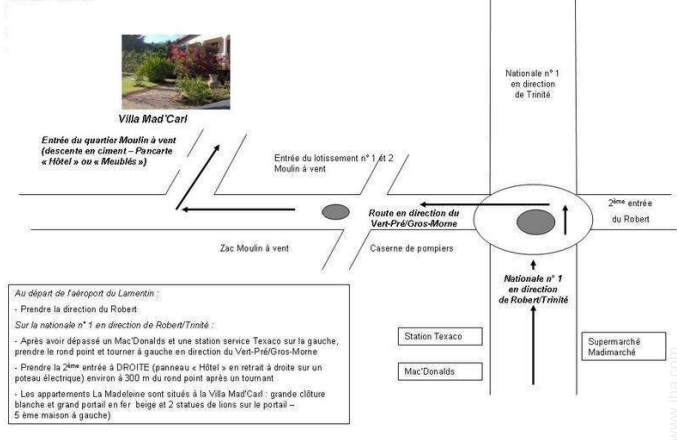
Villa Mad'Carl

Entrée du quartier Moulin à vent (descente en ciment – Pancarte « Hôtel » ou « Meublés »)

Entrée du lotissement n° 1 et 2 Moulin à vent

Nationale n° 1 en direction de Trinité

Route en direction du Vert-Pré/Gros-Morne

2ème entrée du Robert

Zac Moulin à vent

Caserne de pompiers

Nationale n° 1 en direction de Robert/Trinité

Au départ de l'aéroport du Lamentin :

- Prendre la direction du Robert

Sur la nationale n° 1 en direction de Robert/Trinité :

- Après avoir dépassé un Mac'Donalds et une station service Texaco sur la gauche, prendre le rond point et tourner à gauche en direction du Vert-Pré/Gros-Morne

- Prendre la 2ème entrée à DROITE (panneau « Hôtel » en retrait à droite sur un poteau électrique) environ à 300 m du rond point après un tournant

- Les appartements La Madeleine sont situés à la Villa Mad'Carl : grande clôture blanche et grand portail en fer beige et 2 statues de lions sur le portail – 5 ème maison à gauche)

Station Texaco

Mac'Donalds

Supermarché Madimarché

www.iha.com